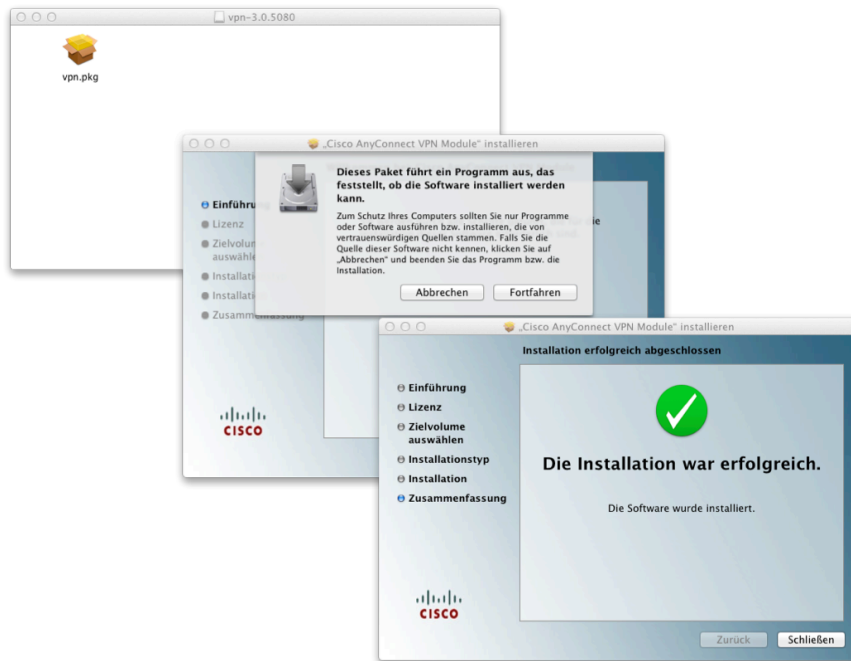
vpn-3.0.5080

vpn.pkg

„Cisco AnyConnect VPN Module" installieren

Einführu

Lizenz

Zielvolu

auswähle

Installati

Installati

Zusammenfassung

Dieses Paket führt ein Programm aus, das feststellt, ob die Software installiert werden kann.

Zum Schutz Ihres Computers sollten Sie nur Programme oder Software ausführen bzw. installieren, die von vertrauenswürdigen Quellen stammen. Falls Sie die Quelle dieser Software nicht kennen, klicken Sie auf „Abbrechen" und beenden Sie das Programm bzw. die Installation.

Abbrechen

Fortfahren

CISCO

„Cisco AnyConnect VPN Module" installieren

Installation erfolgreich abgeschlossen

Einführung

Lizenz

Zielvolume auswählen

Installationstyp

Installation

Zusammenfassung

Die Installation war erfolgreich.

Die Software wurde installiert.

CISCO

Zurück

Schließen